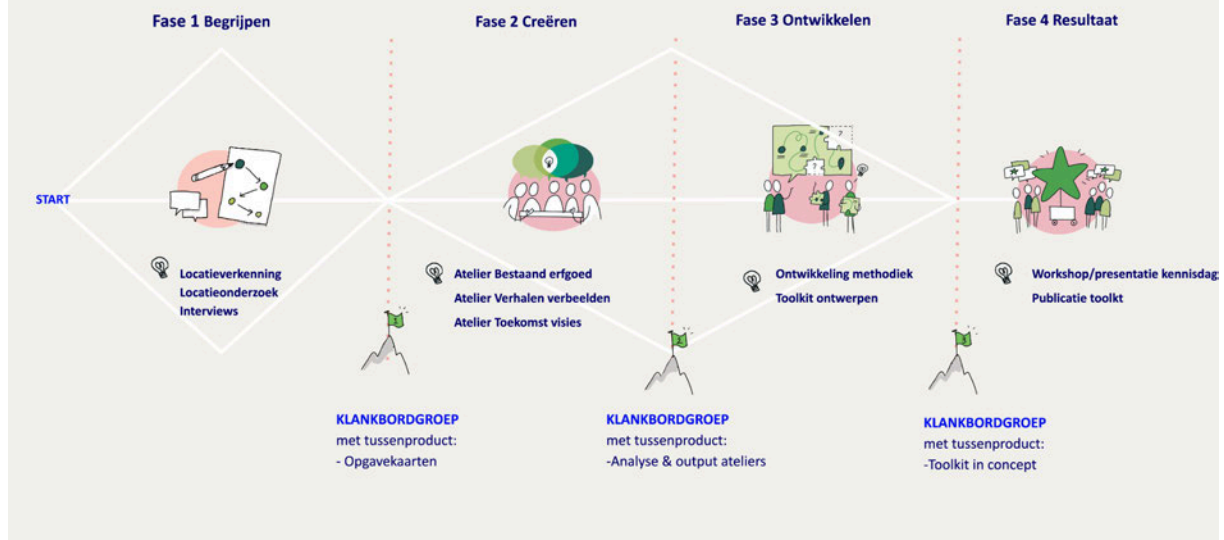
Fase 1 Begrijpen

Fase 2 Creëren

Fase 3 Ontwikkelen

Fase 4 Resultaat

START

Locatieverkenning
Locatieonderzoek
Interviews

Atelier Bestaand erfgoed
Atelier Verhalen verbeelden
Atelier Toekomst visies

Ontwikkeling methodiek
Toolkit ontwerpen

Workshop/presentatie kennisdag
Publicatie toolkt

1

2

3

KLANKBORDGROEP
met tussenproduct:
- Opgavekaarten

KLANKBORDGROEP
met tussenproduct:
-Analyse & output ateliers

KLANKBORDGROEP
met tussenproduct:
-Toolkit in concept